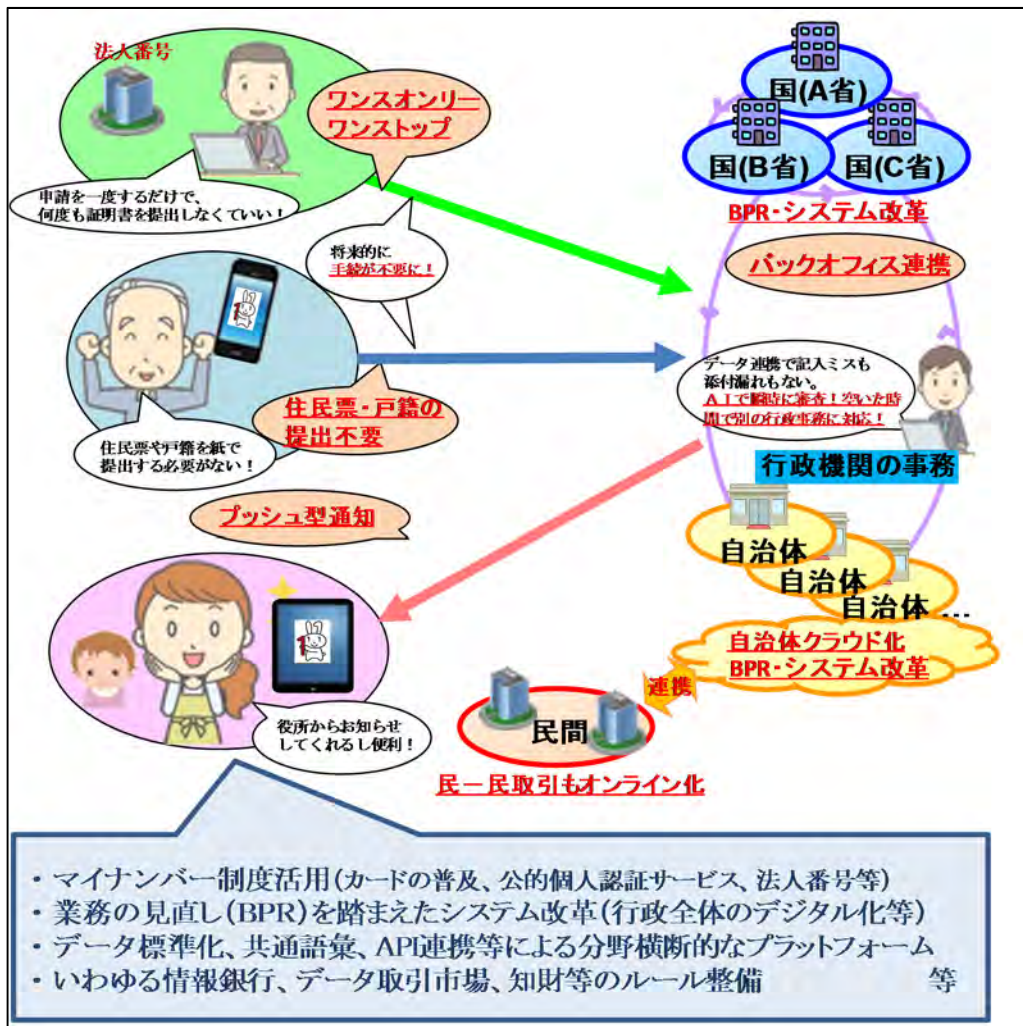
法人番号

ワンスオンリー
ワンストップ

申請を一度するだけで、何度も証明書を提出しなくていい！

国(A省)
国(B省)
国(C省)

BPR・システム改革

将来的に
手続が不要に！

バックオフィス連携

住民票・戸籍の提出不要

住民票や戸籍を紙で提出する必要がない！

データ連携で記入ミスも添付漏れもない。
ＡＩで瞬時に審査！空いた時間で別の行政事務に対応！

行政機関の事務

プッシュ型通知

自治体
自治体
自治体…

自治体クラウド化
BPR・システム改革

連携

民間

民－民取引もオンライン化

役所からお知らせしてくれるし便利！

・マイナンバー制度活用（カードの普及、公的個人認証サービス、法人番号等）
・業務の見直し（BPR）を踏まえたシステム改革（行政全体のデジタル化等）
・データ標準化、共通語彙、API連携等による分野横断的なプラットフォーム
・いわゆる情報銀行、データ取引市場、知財等のルール整備　　等